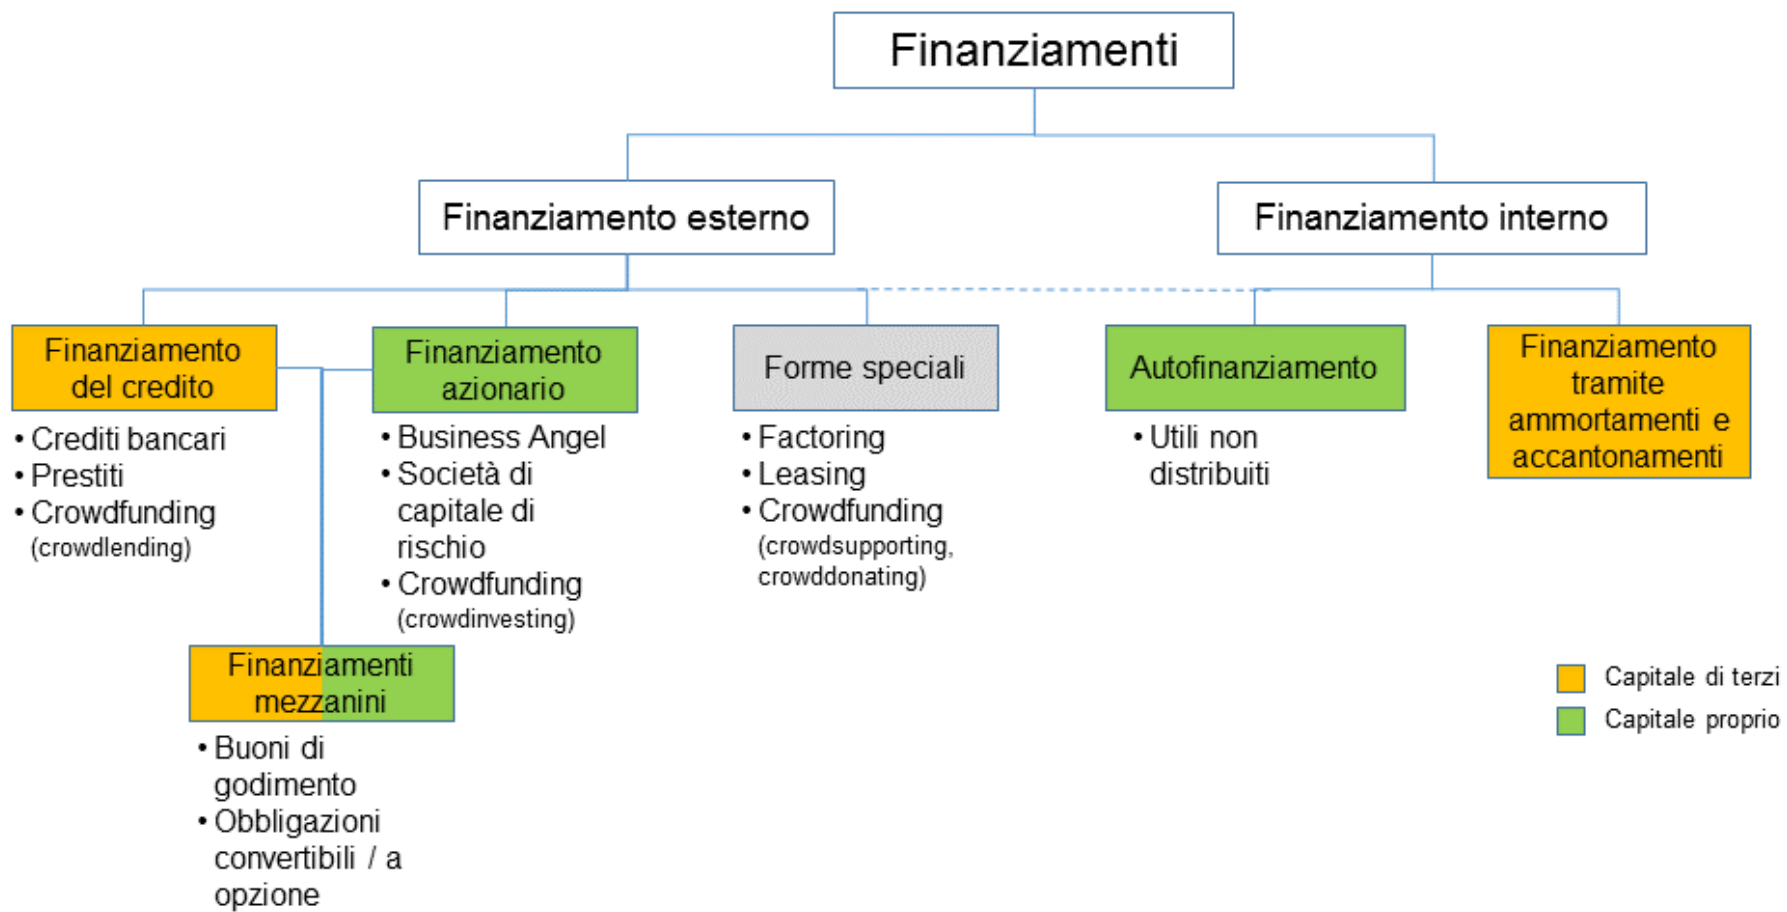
Finanziamenti

Finanziamento esterno

Finanziamento interno

Finanziamento del credito
• Crediti bancari
• Prestiti
• Crowdfunding (crowdlending)

Finanziamento azionario
• Business Angel
• Società di capitale di rischio
• Crowdfunding (crowdinvesting)

Forme speciali
• Factoring
• Leasing
• Crowdfunding (crowdsupporting, crowddonating)

Autofinanziamento
• Utili non distribuiti

Finanziamento tramite ammortamenti e accantonamenti

Finanziamenti mezzanini
• Buoni di godimento
• Obbligazioni convertibili / a opzione

Capitale di terzi
Capitale proprio